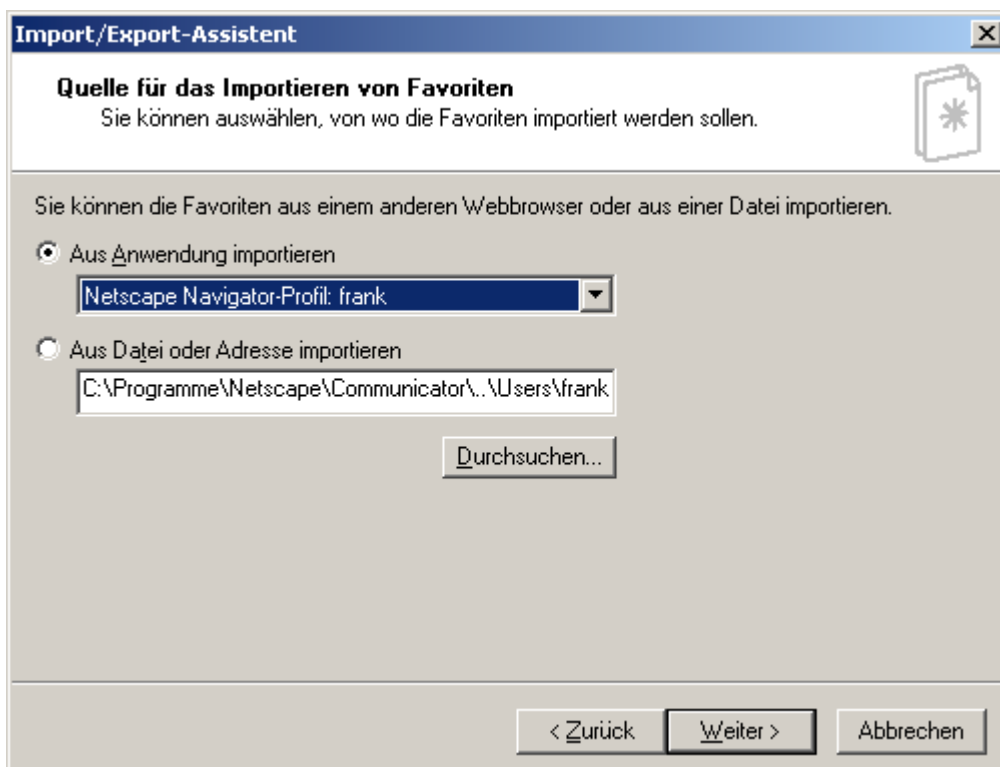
Import/Export-Assistent

Quelle für das Importieren von Favoriten
Sie können auswählen, von wo die Favoriten importiert werden sollen.

Sie können die Favoriten aus einem anderen Webbrowser oder aus einer Datei importieren.

Aus Anwendung importieren

Netscape Navigator-Profil: frank

Aus Datei oder Adresse importieren

C:\Programme\Netscape\Communicator\..\Users\frank

Durchsuchen...

< Zurück

Weiter >

Abbrechen